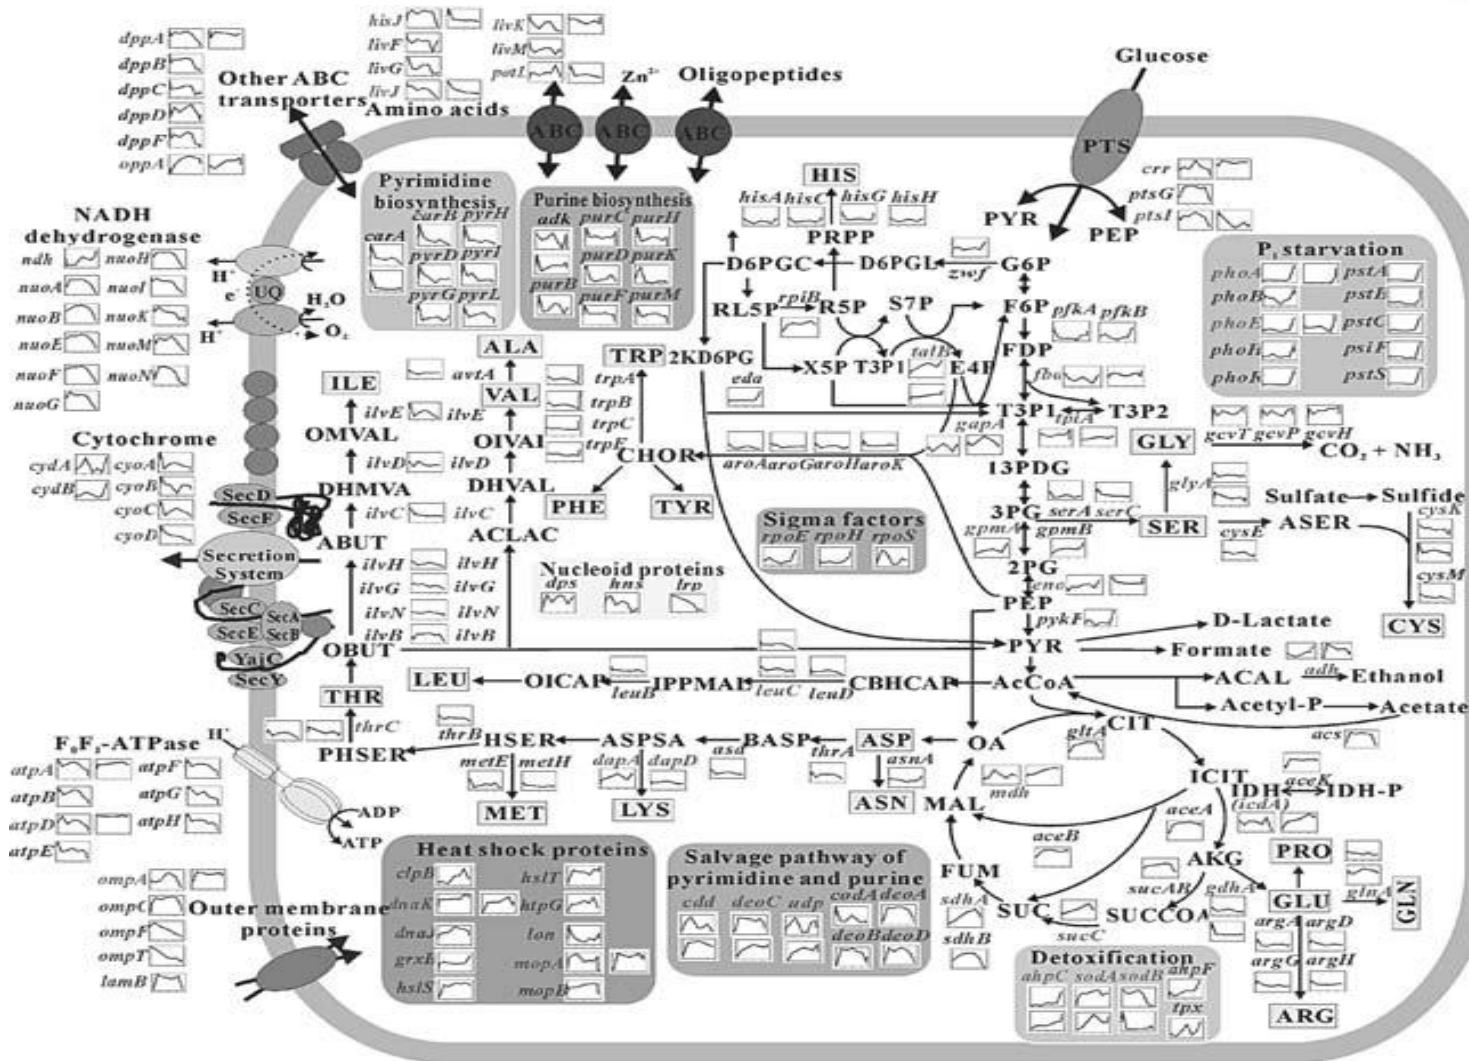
dppA
dppB
dppC
dppD
dppF
oppA
Other ABC transporters
hisJ
livF
livG
livJ
Amino acids
livK
livM
pstA
$Zn^{2+}$
Oligopeptides
ABC ABC ABC
Glucose
PTS
crr
ptsG
ptsI
PYR
PEP
NADH dehydrogenase
ndh nuoH
nuoA nuoI
nuoB nuoK
nuoE nuoM
nuoF nuoN
nuoG
$H^+$
$e^-$
UQ
$H_2O$
$O_2$
$H^+$
Pyrimidine biosynthesis
carA carB pyrH
pyrD pyrI
pyrG pyrL
Purine biosynthesis
adk purC purH
purD purK
purB purF purM
HIS
hisA hisC hisG hisH
PRPP
D6PGC
D6PGL
zwf
G6P
RL5P
rpiB
R5P
S7P
F6P
pfkA pfkB
X5P T3P1
talB
E4P
FDP
fba
P_i starvation
phoA pstA
phoB pstB
phoE pstC
phoH pstF
phoR pstS
ALA
TRP
2KD6PG
eda
ILE
avtA
VAL
trpA
trpB
trpC
trpE
ilvE ilvE
OMVAL
OIVAL
ilvD ilvD
DHMVA
DHVAL
ilvC ilvC
ABUT
ACLAC
Cytochrome
cydA cyoA
cydB cyoB
cyoC
cyoD
SecD
SecF
Secretion System
SecC SecA
SecE SecB
YajC
SecY
CHOR
aroA aroG aroH aroK
PHE
TYR
T3P1
T3P2
tpiA
gapA
GLY
gcvT gcvP gcvH
$CO_2 + NH_3$
13PDG
3PG
serA serC
glyA
SER
Sulfate
Sulfide
cysK
ASER
cysE
cysM
CYS
Sigma factors
rpoE rpoH rpoS
gpmA gpmB
2PG
eno
PEP
pykF
Nucleoid proteins
dps hns lrp
ilvH ilvH
ilvG ilvG
ilvN ilvN
ilvB ilvB
OBUT
PYR
D-Lactate
Formate
AcCoA
ACAL
adh
Ethanol
Acetyl-P
Acetate
LEU
OICAP
leuB
IPPMAL
leuC leuD
CBHCAP
THR
thrC
PHSER
thrB
HSER
ASPSA
asd
BASP
thrA
ASP
OA
CIT
gltA
acs
metE metH
dapA dapD
asnA
MET
LYS
ASN
MAL
mdh
ICIT
IDH
(icdA)
aceK
IDH-P
aceA
aceB
AKG
PRO
$F_0F_1$-ATPase
$H^+$
atpA atpF
atpB atpG
atpD atpH
atpE
ADP
ATP
Heat shock proteins
clpB hslT
dnaK htpG
dnaJ lon
grxE mopA
hslS mopB
ompA
ompC
ompF
ompT
lamB
Outer membrane proteins
Salvage pathway of pyrimidine and purine
cdd deoC udp codA deoA
deoB deoD
FUM
sdhA
sdhB
SUC
sucC
SUCCOA
sucAB
gdhA
GLU
glnA
GLN
argA argD
argG argH
ARG
Detoxification
ahpC sodA sodB ahpF
tpx